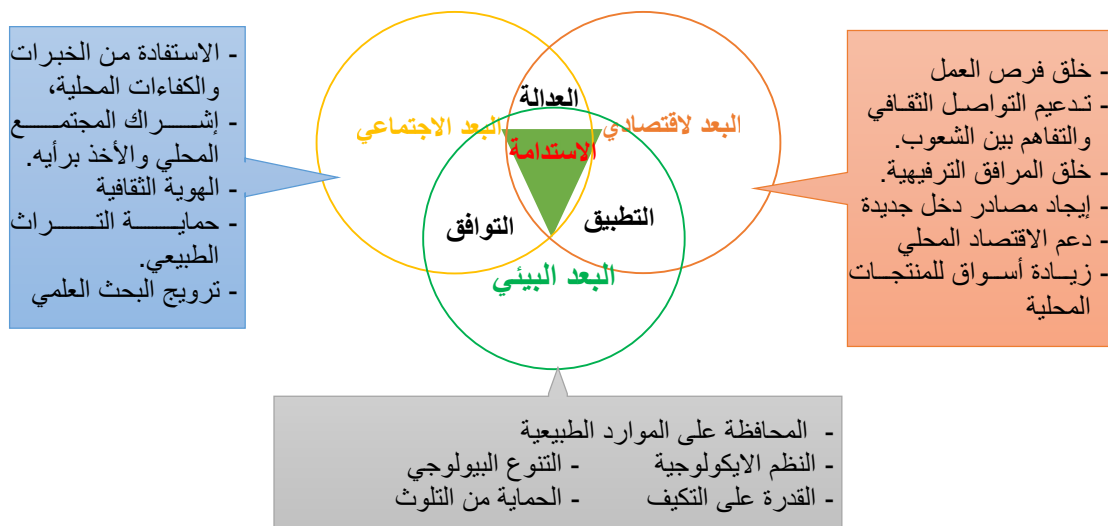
- الاستفادة من الخبرات والكفاءات المحلية،
- إشـــراك المجتمــع المحلي والأخذ برأيه.
- الهوية الثقافية
- حمايـــــة التــــراث الطبيعي.
- ترويج البحث العلمي

العدالة
البعد الاجتماعي
البعد لاقتصادي
الاستدامة
التوافق
التطبيق
البعد البيئي

- خلق فرص العمل
- تـدعيم التواصـل الثقـافي والتفاهم بين الشعوب.
- خلق المرافق الترفيهية.
- إيجاد مصادر دخل جديدة
- دعم الاقتصاد المحلي
- زيـادة أسـواق للمنتجـات المحلية

- المحافظة على الموارد الطبيعية
- النظم الايكولوجية
- التنوع البيولوجي
- القدرة على التكيف
- الحماية من التلوث